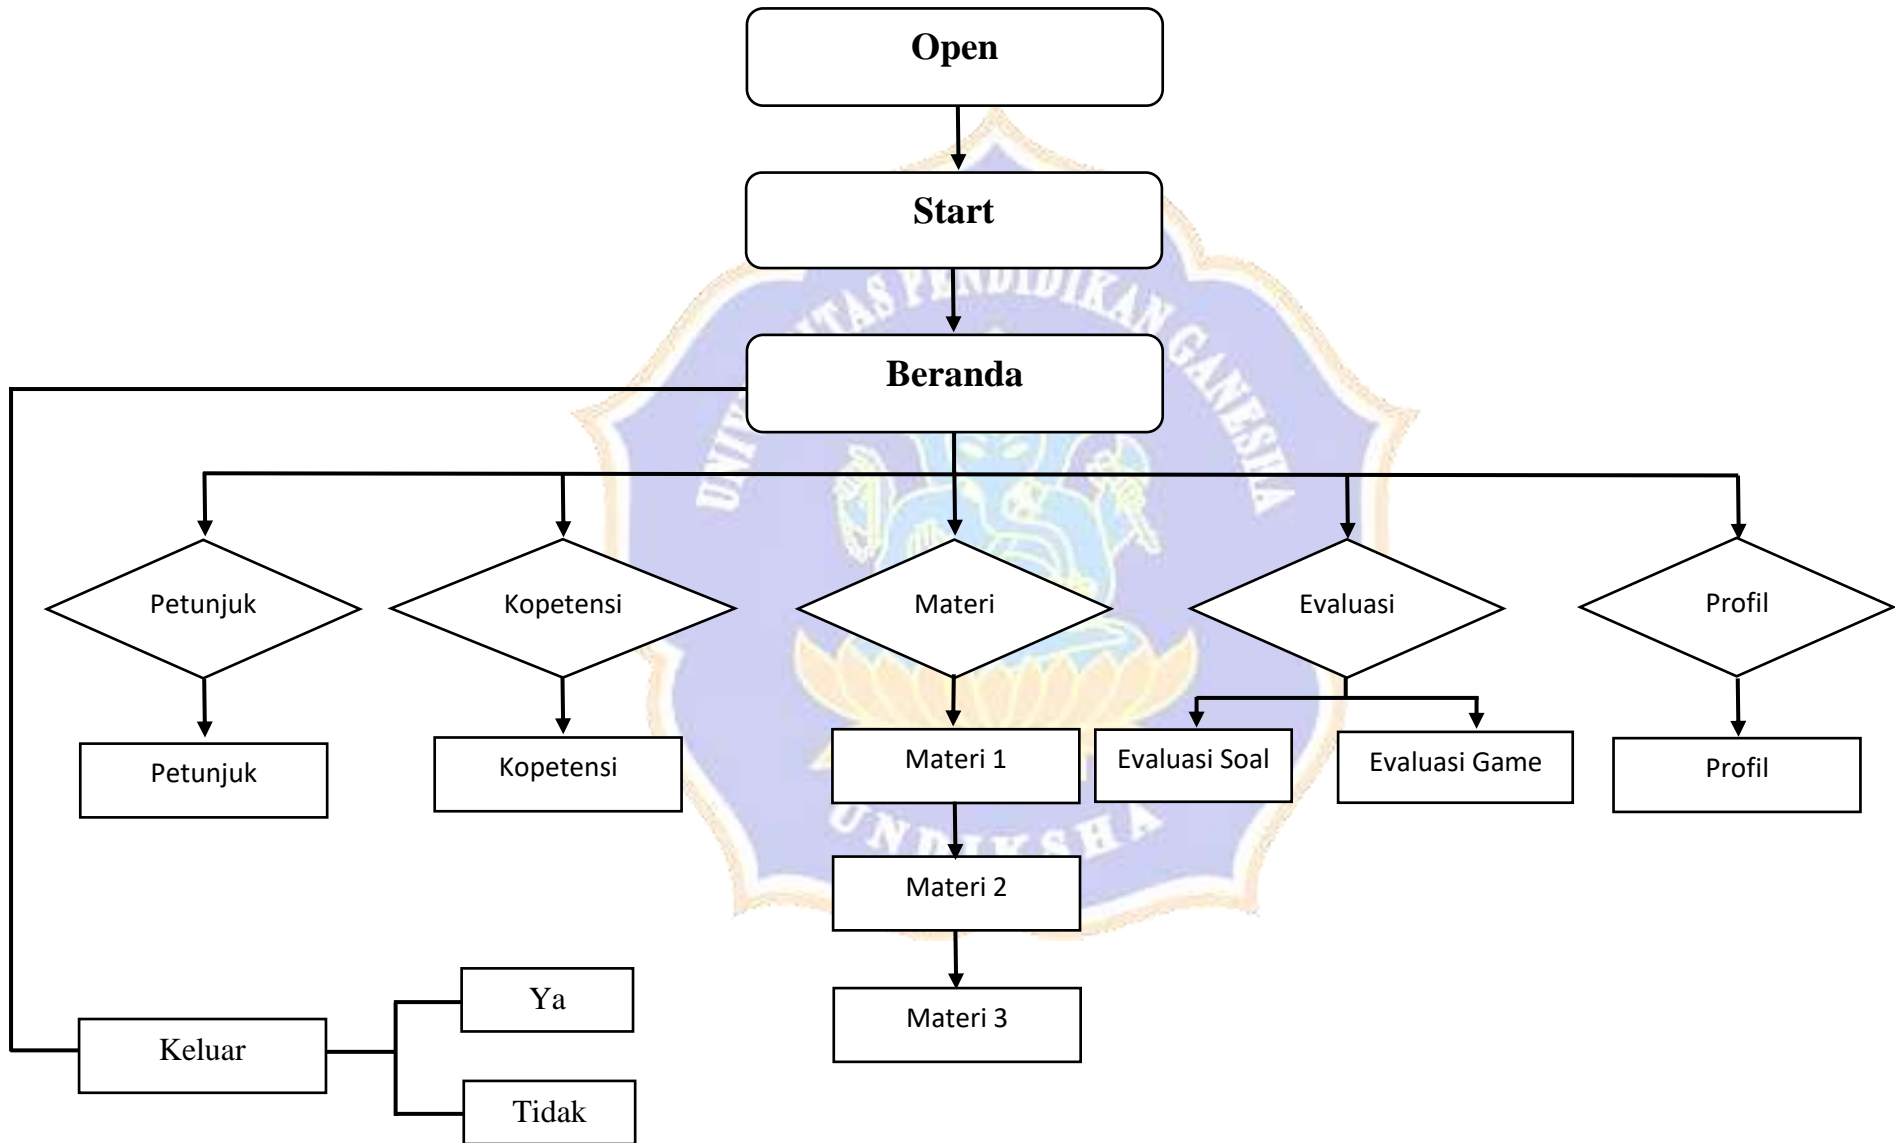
Open

Start

Beranda

Petunjuk

Kopetensi

Materi

Evaluasi

Profil

Petunjuk

Kopetensi

Materi 1

Evaluasi Soal

Evaluasi Game

Profil

Materi 2

Materi 3

Keluar

Ya

Tidak

UNIVERSITAS PENDIDIKAN GANESHA

UNDIKSHA